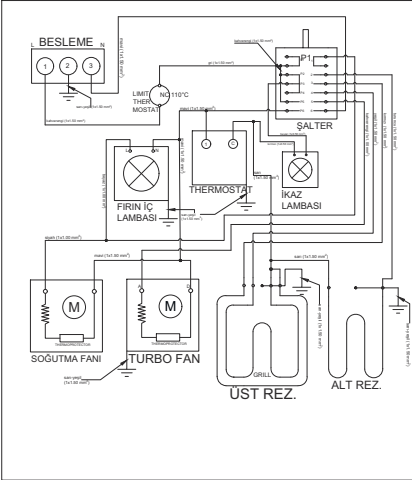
BESLEME

L

N

1

2

3

mavi (1x1.50 mm²)

sarı-yeşil (1x1.50 mm²)

kahverengi (1x1.50 mm²)

LIMIT THERMOSTAT

NC 110°C

gri (1x1.50 mm²)

kahverengi (1x1.50 mm²)

P1

ŞALTER

mavi (1x1.50 mm²)

L

C

THERMOSTAT

FIRIN İÇ LAMBASI

İKAZ LAMBASI

N

mavi (1x1.50 mm²)

siyah (1x1.50 mm²)

mavi (1x1.50 mm²)

M

M

SOĞUTMA FANI

TURBO FAN

THERMOPROTECTOR

THERMOPROTECTOR

sarı-yeşil (1x1.50 mm²)

sarı (1x1.50 mm²)

GRILL

ÜST REZ.

ALT REZ.